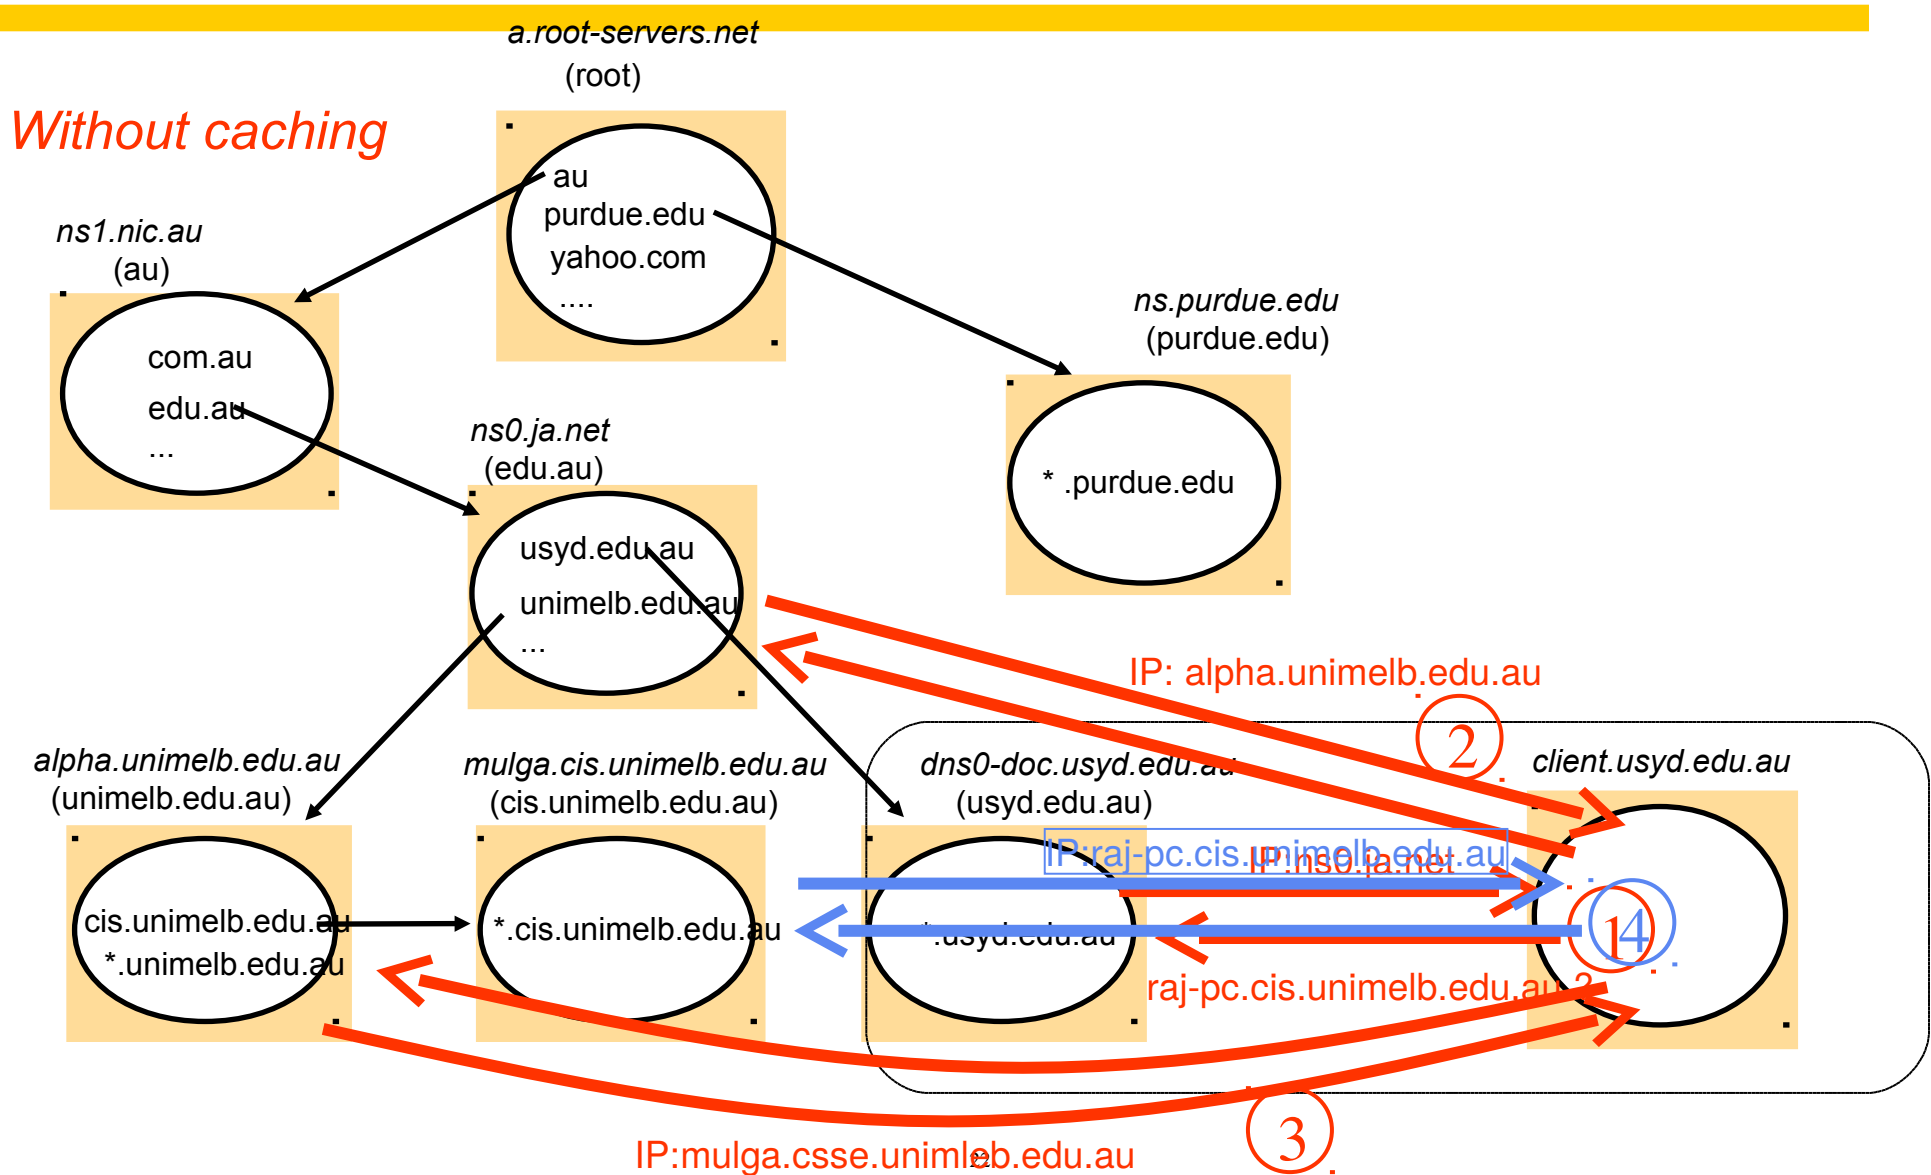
a.root-servers.net
(root)

Without caching

au
purdue.edu
yahoo.com
....

ns1.nic.au
(au)

com.au
edu.au
...

ns.purdue.edu
(purdue.edu)

* .purdue.edu

ns0.ja.net
(edu.au)

usyd.edu.au
unimelb.edu.au
...

IP: alpha.unimelb.edu.au

2

alpha.unimelb.edu.au
(unimelb.edu.au)

mulga.cis.unimelb.edu.au
(cis.unimelb.edu.au)

dns0-doc.usyd.edu.au
(usyd.edu.au)

client.usyd.edu.au

IP:raj-pc.cis.unimelb.edu.au

IP:ns0.ja.net

cis.unimelb.edu.au
*.unimelb.edu.au

*.cis.unimelb.edu.au

*.usyd.edu.au

1

4

raj-pc.cis.unimelb.edu.au ?

3

IP:mulga.csse.unimelb.edu.au